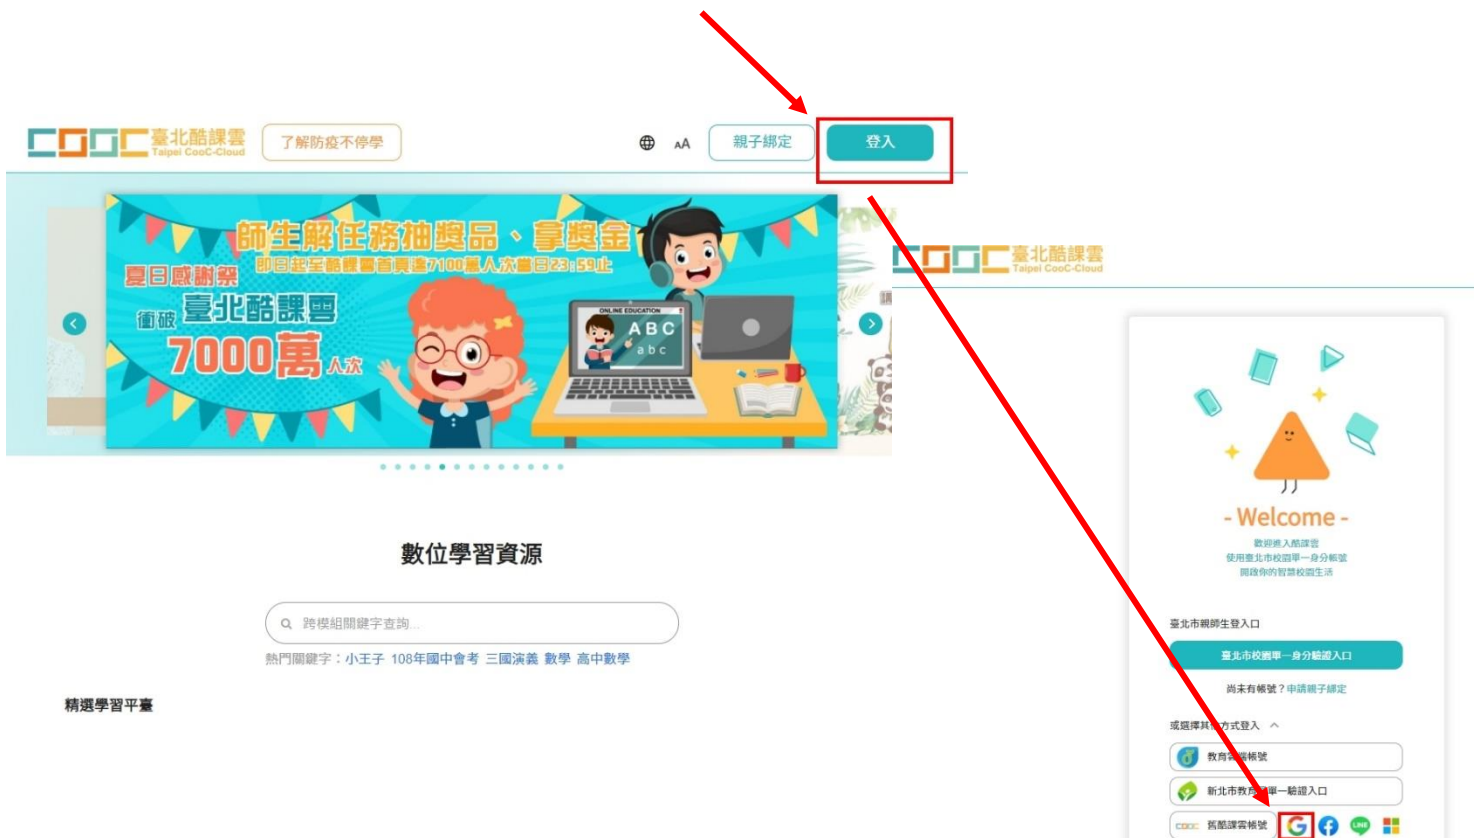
臺北酷課雲 Taipei CooC-Cloud 了解防疫不停學 親子綁定 登入

師生解任務抽獎品、拿獎金
即日起至酷課雲首頁達7100萬人次當日23:59止
夏日感謝祭
衝破 臺北酷課雲 7000萬人次
ONLINE EDUCATION
ABC
abc

數位學習資源

跨模組關鍵字查詢...

熱門關鍵字：小王子 108年國中會考 三國演義 數學 高中數學

精選學習平臺

臺北酷課雲 Taipei CooC-Cloud

- Welcome -
歡迎進入酷課雲
使用臺北市校園單一身分帳號
開啟你的智慧校園生活

臺北市親師生登入口
臺北市校園單一身分驗證入口
尚未有帳號？申請親子綁定

或選擇其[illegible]方式登入
教育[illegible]帳號
新北市教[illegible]單一驗證入口
COOC 舊酷課雲帳號